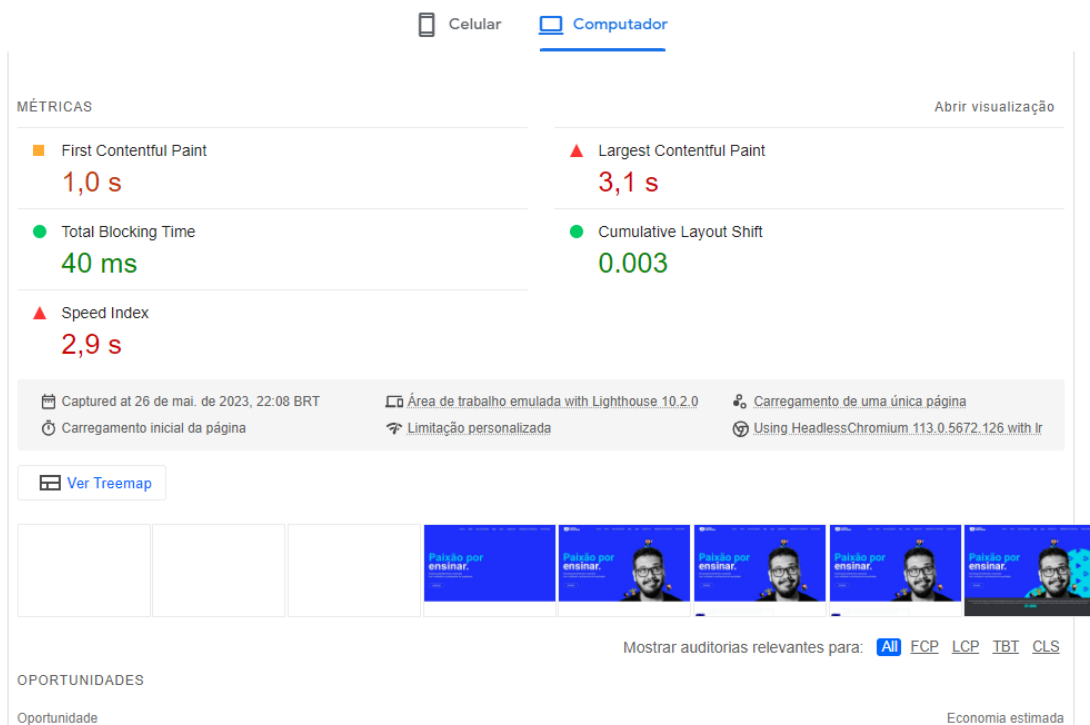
Celular Computador

MÉTRICAS

Abrir visualização

First Contentful Paint
1,0 s

Largest Contentful Paint
3,1 s

Total Blocking Time
40 ms

Cumulative Layout Shift
0.003

Speed Index
2,9 s

Captured at 26 de mai. de 2023, 22:08 BRT
Área de trabalho emulada with Lighthouse 10.2.0
Carregamento de uma única página
Carregamento inicial da página
Limitação personalizada
Using HeadlessChromium 113.0.5672.126 with lr

Ver Treemap

Paixão por ensinar.

Paixão por ensinar.

Paixão por ensinar.

Paixão por ensinar.

Paixão por ensinar.

Mostrar auditorias relevantes para: All FCP LCP TBT CLS

OPORTUNIDADES

Oportunidade

Economia estimada